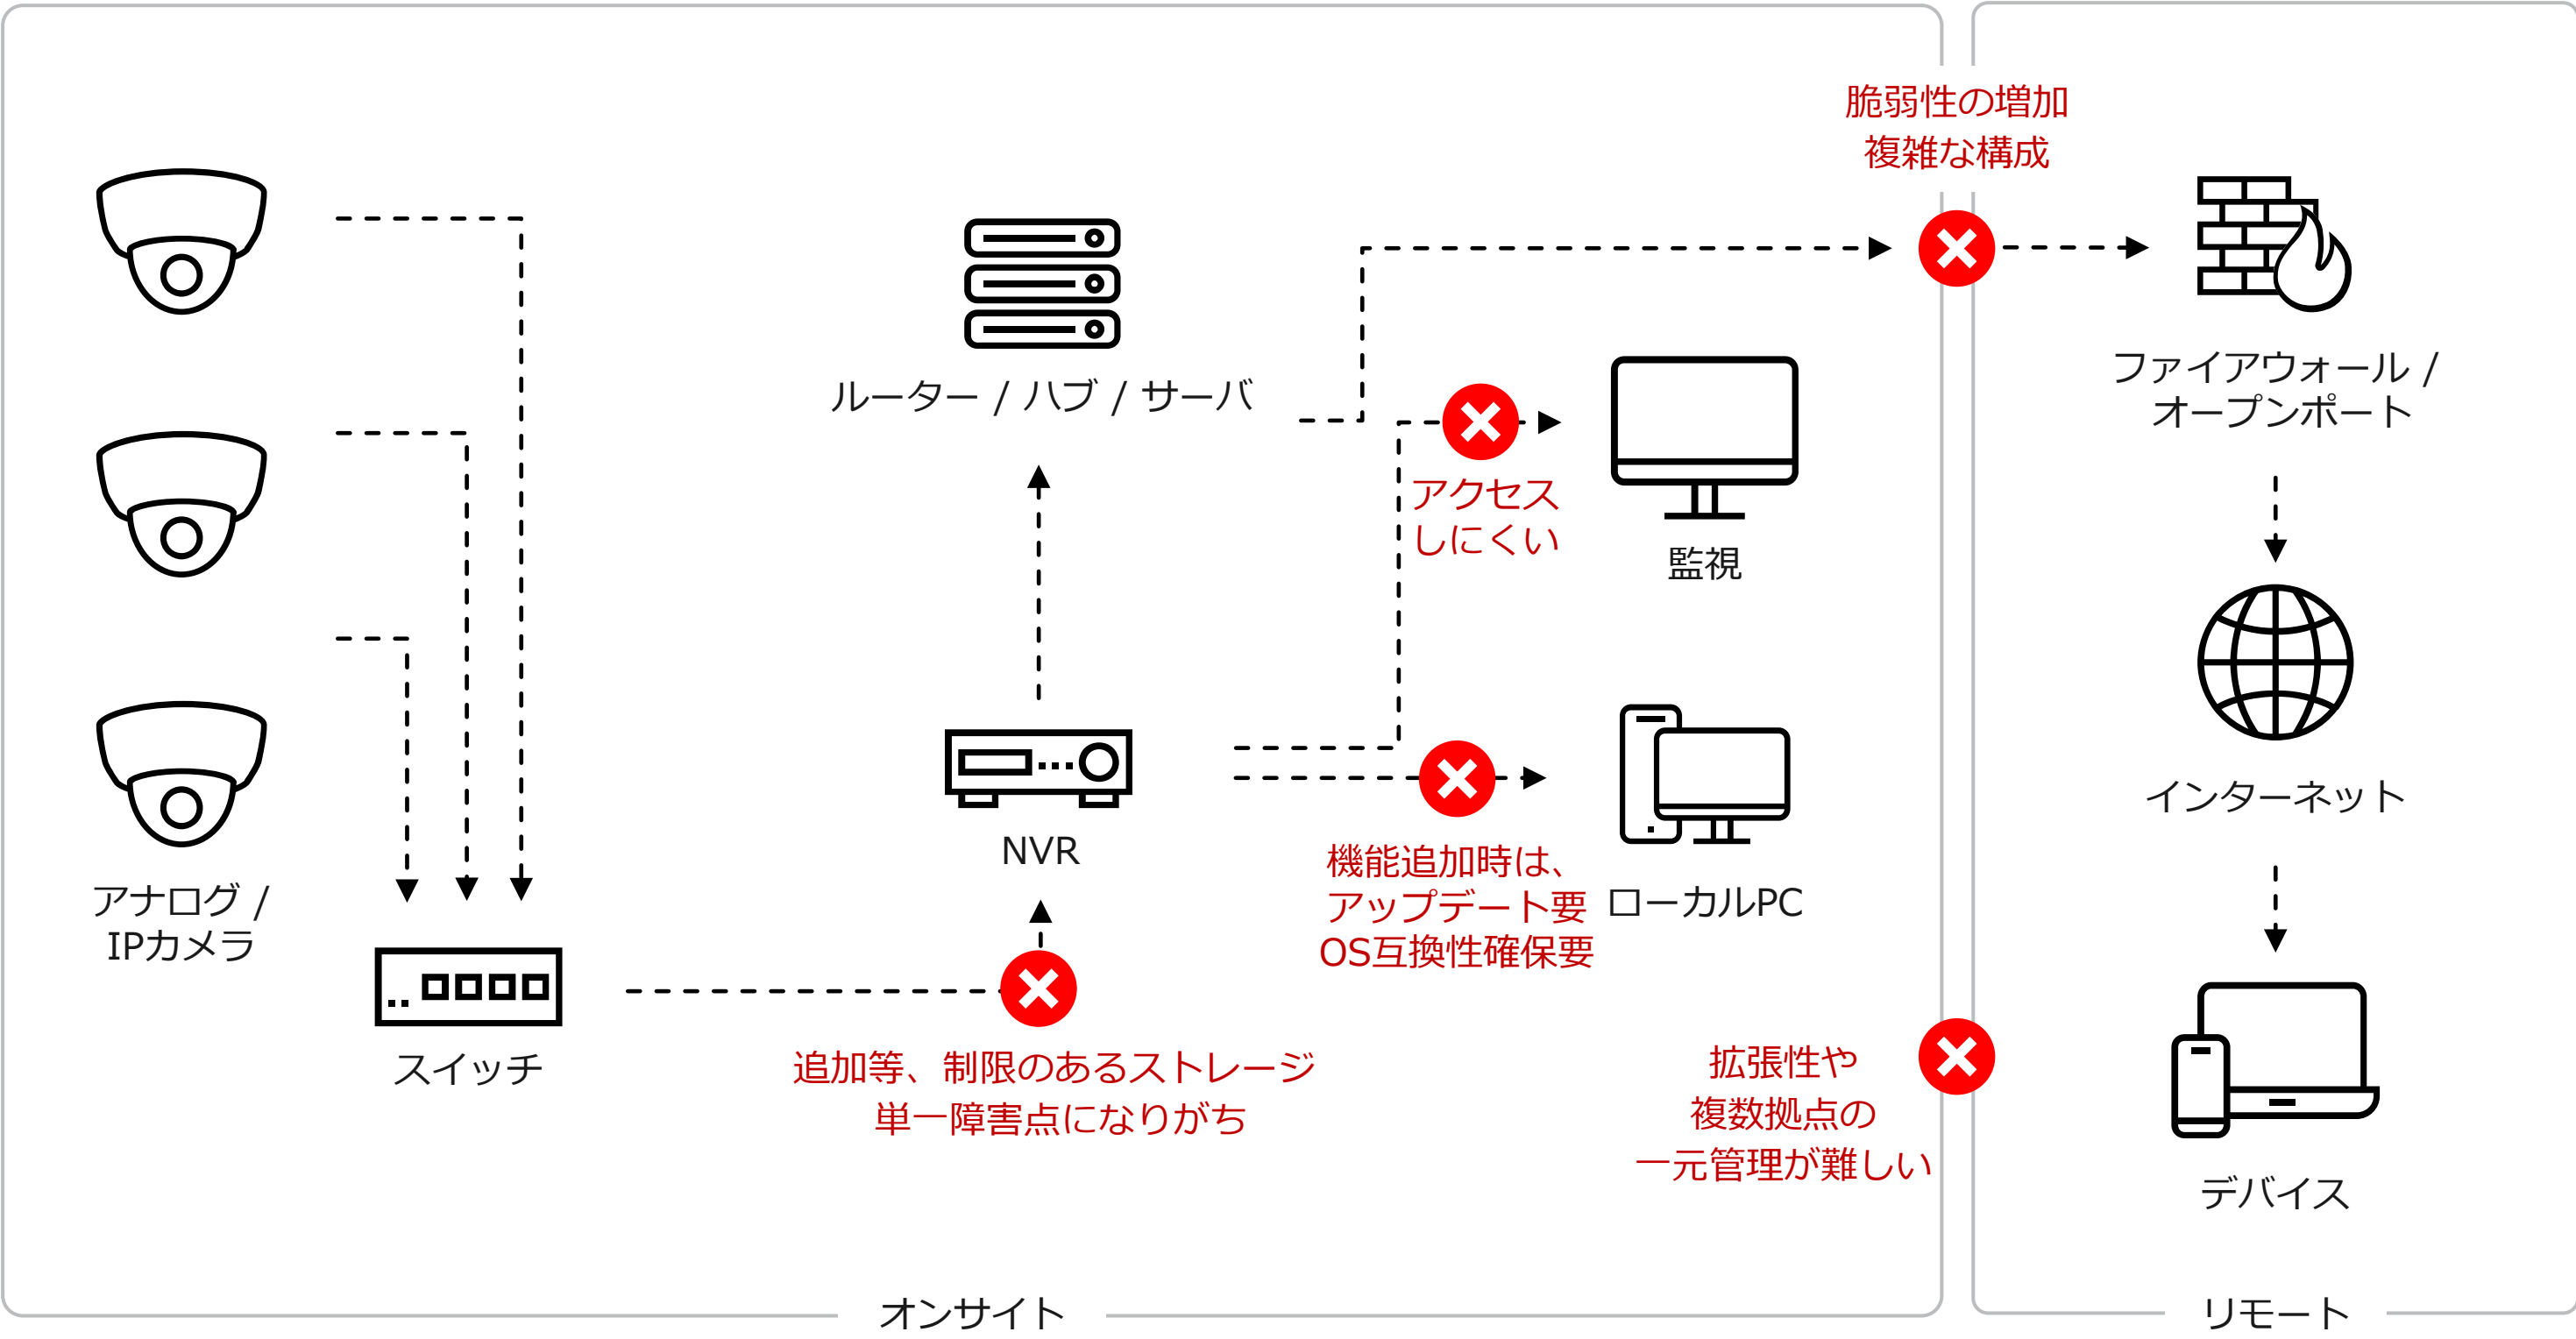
脆弱性の増加
複雑な構成

ルーター / ハブ / サーバ

アクセス
しにくい

監視

ファイアウォール /
オープンポート

インターネット

アナログ /
IPカメラ

NVR

機能追加時は、
アップデート要
OS互換性確保要

ローカルPC

スイッチ

追加等、制限のあるストレージ
単一障害点になりがち

拡張性や
複数拠点の
一元管理が難しい

デバイス

オンサイト

リモート